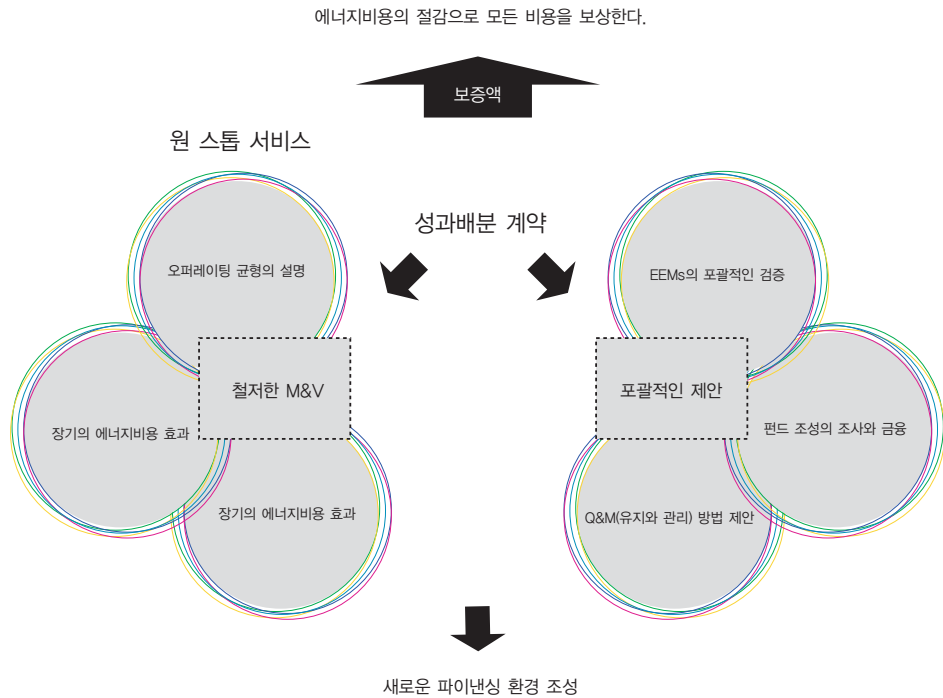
에너지비용의 절감으로 모든 비용을 보상한다.

보증액

원 스톱 서비스

성과배분 계약

오퍼레이팅 균형의 설명

철저한 M&V

장기의 에너지비용 효과

장기의 에너지비용 효과

EEMs의 포괄적인 검증

포괄적인 제안

펀드 조성의 조사와 금융

Q&M(유지와 관리) 방법 제안

새로운 파이낸싱 환경 조성